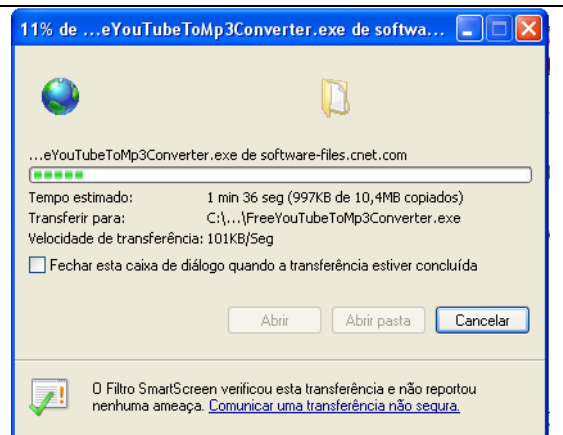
11% de ...eYouTubeToMp3Converter.exe de softwa...

...eYouTubeToMp3Converter.exe de software-files.cnet.com

Tempo estimado: 1 min 36 seg (997KB de 10,4MB copiados)
Transferir para: C:\...\FreeYouTubeToMp3Converter.exe
Velocidade de transferência: 101KB/Seg

Fechar esta caixa de diálogo quando a transferência estiver concluída

Abrir | Abrir pasta | Cancelar

O Filtro SmartScreen verificou esta transferência e não reportou nenhuma ameaça. Comunicar uma transferência não segura.